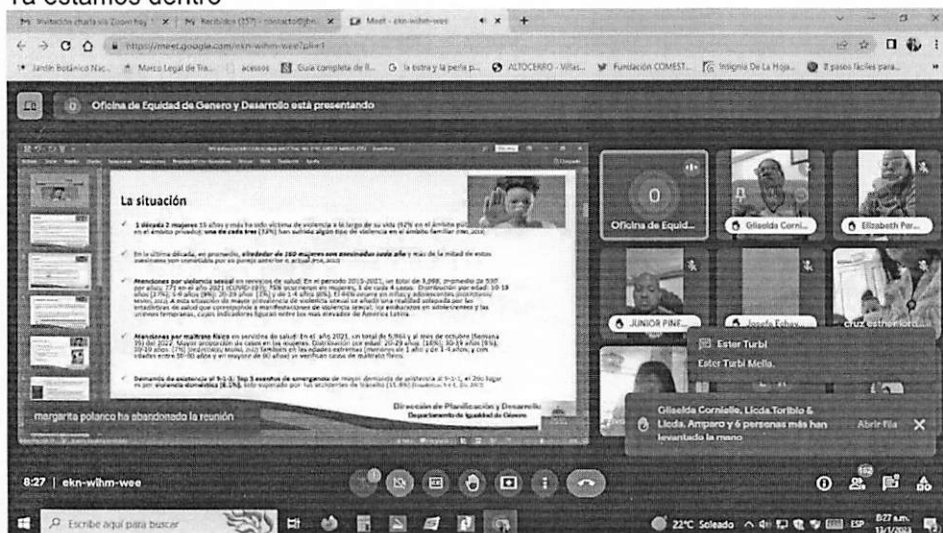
Ya estamos dentro

Invitación charla vía Zoom hoy | Recibidos (257) - contacto@... | Meet - ekn-wihm-wee

https://meet.google.com/ekn-wihm-wee?pli=1

Jardín Botánico Nac... | Marco Legal de Tra... | acessos | Guía completa de li... | la estra y la perla p... | ALTOCERRO - Villas... | Fundación COMEST... | Insignia De La Hoja... | 8 pasos fáciles para...

Oficina de Equidad de Genero y Desarrollo está presentando

La situación

1 década 2 mujeres 15 años y más ha sido víctima de violencia a lo largo de su vida (92%) en el ámbito pú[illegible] en el ámbito privado; una de cada tres (33%) han sufrido algún tipo de violencia en el ámbito familiar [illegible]

En la última década, en promedio, alrededor de 160 mujeres son asesinadas cada año y más de la mitad de estos asesinatos son cometidos por su pareja anterior o actual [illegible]

Menciones por violencia sexual en servicios de salud: En el periodo 2015-2021, un total de 8,098, promedio de 930 por año; 271 en el año 2021 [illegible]

Menciones por maltrato físico en servicios de salud: En el año 2021, un total de 5,961 y al mes de octubre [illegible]

Demanda de asistencia al 9-1-1: Top 5 eventos de emergencias de mayor demanda de asistencia al 9-1-1, el 2do lugar es por violencia doméstica (8.1%) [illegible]

Dirección de Planificación y Desarrollo
Departamento de Igualdad de Género

margarita polanco ha abandonado la reunión

Oficina de Equid...
Griselda Corni...
Elizabeth Per...
JUNIOR PINE...
Josefa Echev...
cruz esther lord...

Ester Turbi
Ester Turbi Mella.

Griselda Cornielle, Licda.Toribio & Licda. Amparo y 6 personas más han levantado la mano
Abrir fila

8:27 | ekn-wihm-wee

152

Escribe aquí para buscar

22°C Soleado ESP 8:27 a.m. 13/1/2023